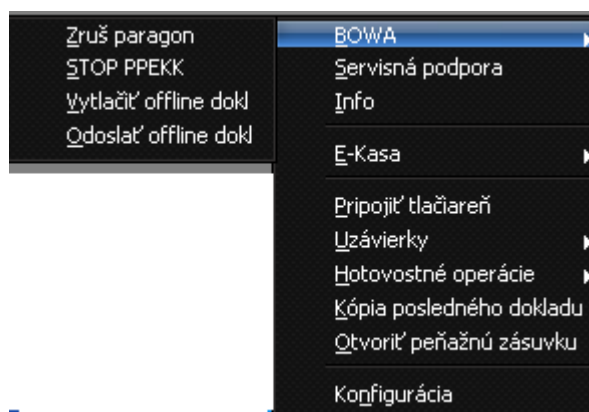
Zruš paragon
STOP PPEKK
Vytlačiť offline dokl
Odoslať offline dokl

BOWA
Servisná podpora
Info

E-Kasa

Pripojiť tlačiareň
Uzávierky
Hotovostné operácie
Kópia posledného dokladu
Otvoriť peňažnú zásuvku

Konfigurácia